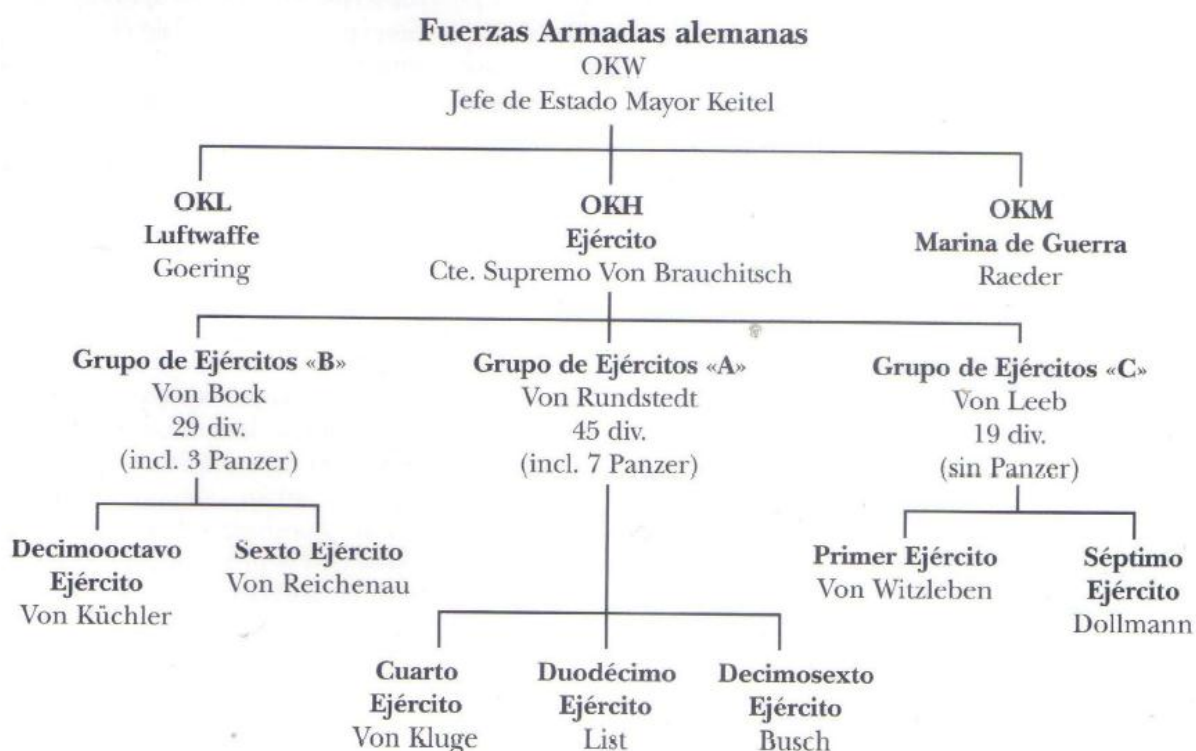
**Fuerzas Armadas alemanas**
OKW
Jefe de Estado Mayor Keitel

**OKL**
**Luftwaffe**
Goering

**OKH**
**Ejército**
Cte. Supremo Von Brauchitsch

**OKM**
**Marina de Guerra**
Raeder

**Grupo de Ejércitos «B»**
Von Bock
29 div.
(incl. 3 Panzer)

**Grupo de Ejércitos «A»**
Von Rundstedt
45 div.
(incl. 7 Panzer)

**Grupo de Ejércitos «C»**
Von Leeb
19 div.
(sin Panzer)

**Decimooctavo Ejército**
Von Küchler

**Sexto Ejército**
Von Reichenau

**Primer Ejército**
Von Witzleben

**Séptimo Ejército**
Dollmann

**Cuarto Ejército**
Von Kluge

**Duodécimo Ejército**
List

**Decimosexto Ejército**
Busch